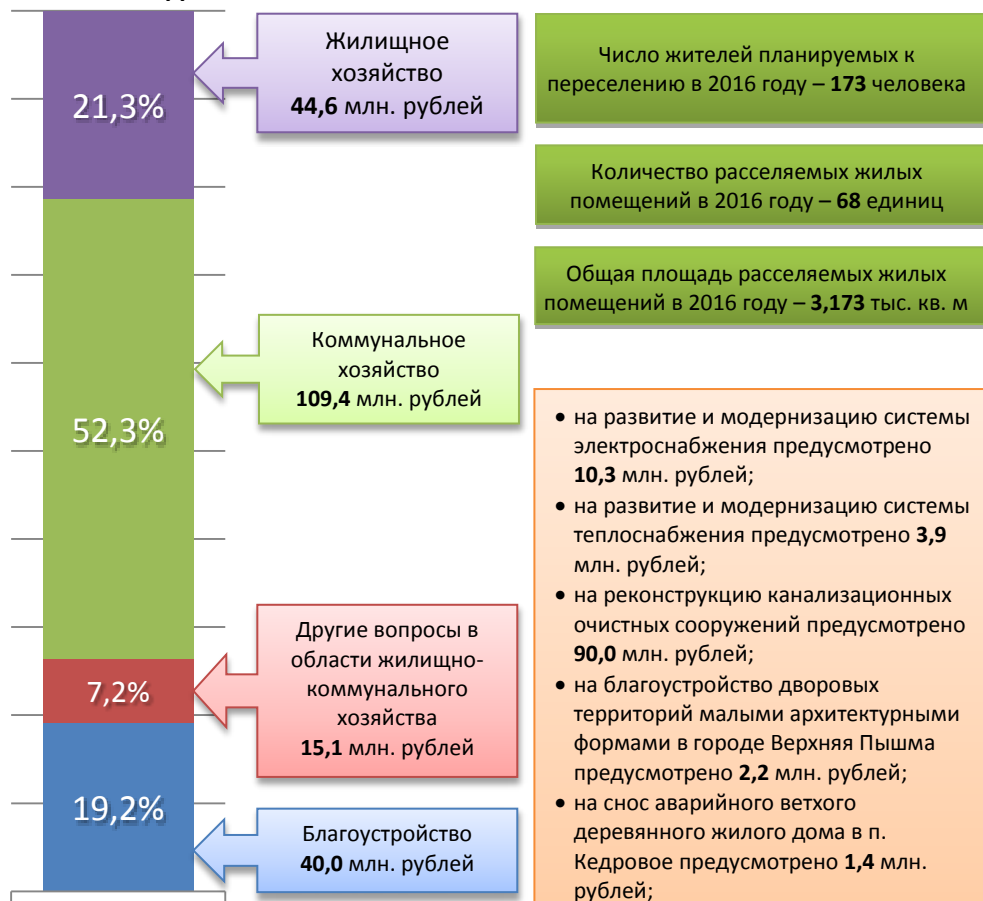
21,3%

Жилищное хозяйство
44,6 млн. рублей

Число жителей планируемых к переселению в 2016 году – 173 человека

Количество расселяемых жилых помещений в 2016 году – 68 единиц

Общая площадь расселяемых жилых помещений в 2016 году – 3,173 тыс. кв. м

52,3%

Коммунальное хозяйство
109,4 млн. рублей

- на развитие и модернизацию системы электроснабжения предусмотрено 10,3 млн. рублей;
- на развитие и модернизацию системы теплоснабжения предусмотрено 3,9 млн. рублей;
- на реконструкцию канализационных очистных сооружений предусмотрено 90,0 млн. рублей;
- на благоустройство дворовых территорий малыми архитектурными формами в городе Верхняя Пышма предусмотрено 2,2 млн. рублей;
- на снос аварийного ветхого деревянного жилого дома в п. Кедровое предусмотрено 1,4 млн. рублей;

7,2%

Другие вопросы в области жилищно-коммунального хозяйства
15,1 млн. рублей

19,2%

Благоустройство
40,0 млн. рублей